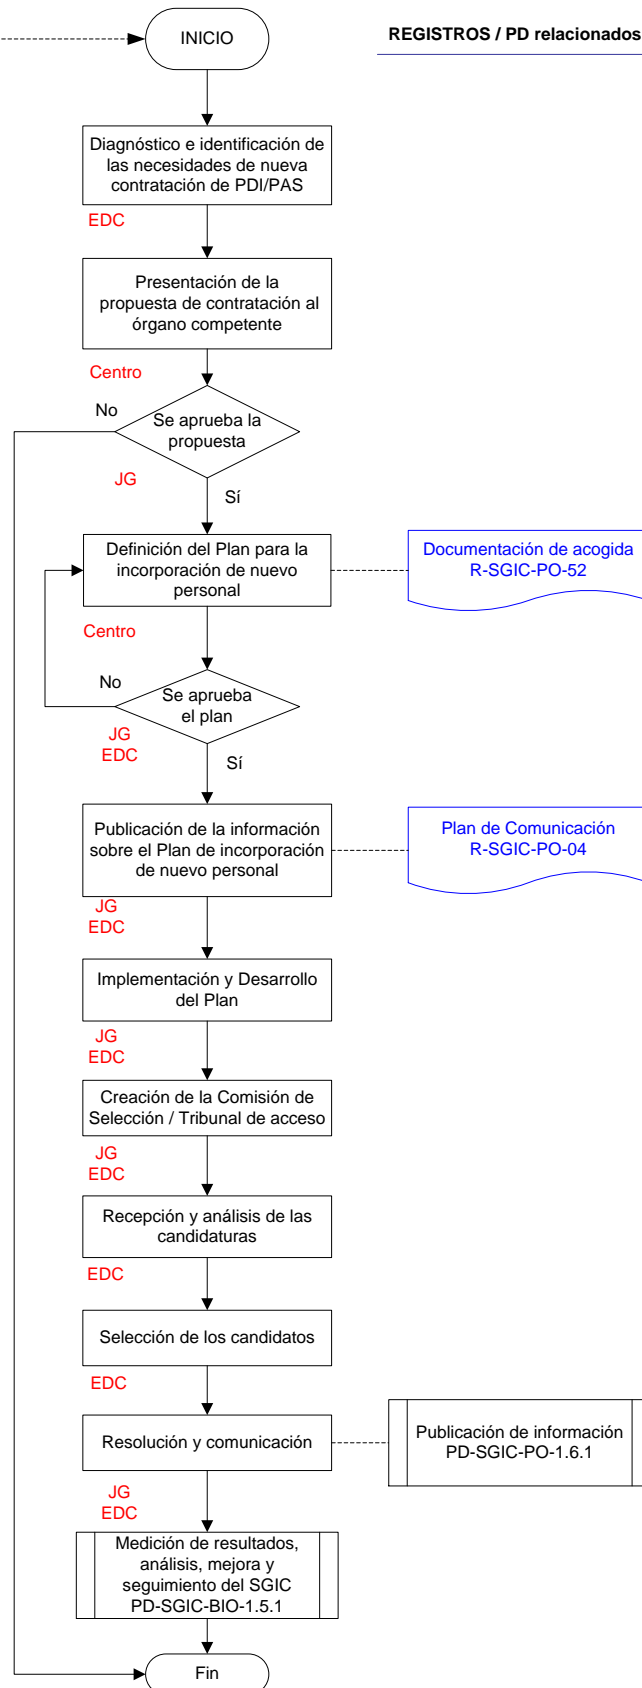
INICIO

REGISTROS / PD relacionados

Diagnóstico e identificación de las necesidades de nueva contratación de PDI/PAS

EDC

Presentación de la propuesta de contratación al órgano competente

Centro

No

Se aprueba la propuesta

JG

Sí

Definición del Plan para la incorporación de nuevo personal

Documentación de acogida
R-SGIC-PO-52

Centro

No

Se aprueba el plan

JG
EDC

Sí

Publicación de la información sobre el Plan de incorporación de nuevo personal

Plan de Comunicación
R-SGIC-PO-04

JG
EDC

Implementación y Desarrollo del Plan

JG
EDC

Creación de la Comisión de Selección / Tribunal de acceso

JG
EDC

Recepción y análisis de las candidaturas

EDC

Selección de los candidatos

EDC

Resolución y comunicación

Publicación de información
PD-SGIC-PO-1.6.1

JG
EDC

Medición de resultados, análisis, mejora y seguimiento del SGIC
PD-SGIC-BIO-1.5.1

Fin